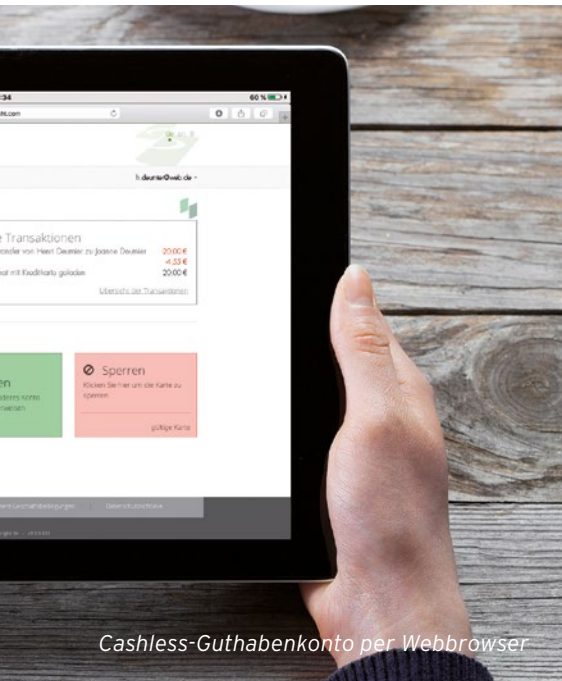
:34
60 %
ht.com
h.deuter@web.de
e Transaktionen
ansfer von Henri Deumier zu Joanne Deumier
20,00 €
-4,55 €
rat mit Kreditkarte geladen
20,00 €
Übersicht der Transaktionen
en
Sperren
Klicken Sie hier um die Karte zu sperren
gültige Karte
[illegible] Geschäftsbedingungen
Datenschutzerklärung
Cashless-Guthabenkonto per Webbrowser